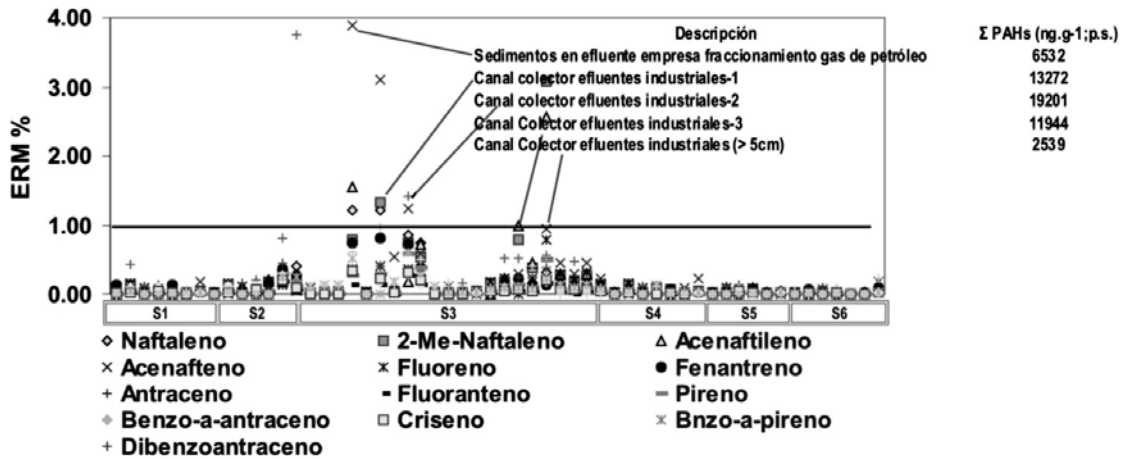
4.00
3.00
2.00
1.00
0.00

ERM %

| Descripción | Σ PAHs (ng.g-1;p.s.) |
|---|---|
| Sedimentos en efluente empresa fraccionamiento gas de petróleo | 6532 |
| Canal colector efluentes industriales-1 | 13272 |
| Canal colector efluentes industriales-2 | 19201 |
| Canal Colector efluentes industriales-3 | 11944 |
| Canal Colector efluentes industriales (> 5cm) | 2539 |

S1 S2 S3 S4 S5 S6

◇ Naftaleno
■ 2-Me-Naftaleno
△ Acenaftileno
× Acenafteno
✱ Fluoreno
● Fenantreno
+ Antraceno
- Fluoranteno
- Pireno
◆ Benzo-a-antraceno
□ Criseno
✱ Bnzo-a-pireno
+ Dibenzoantraceno